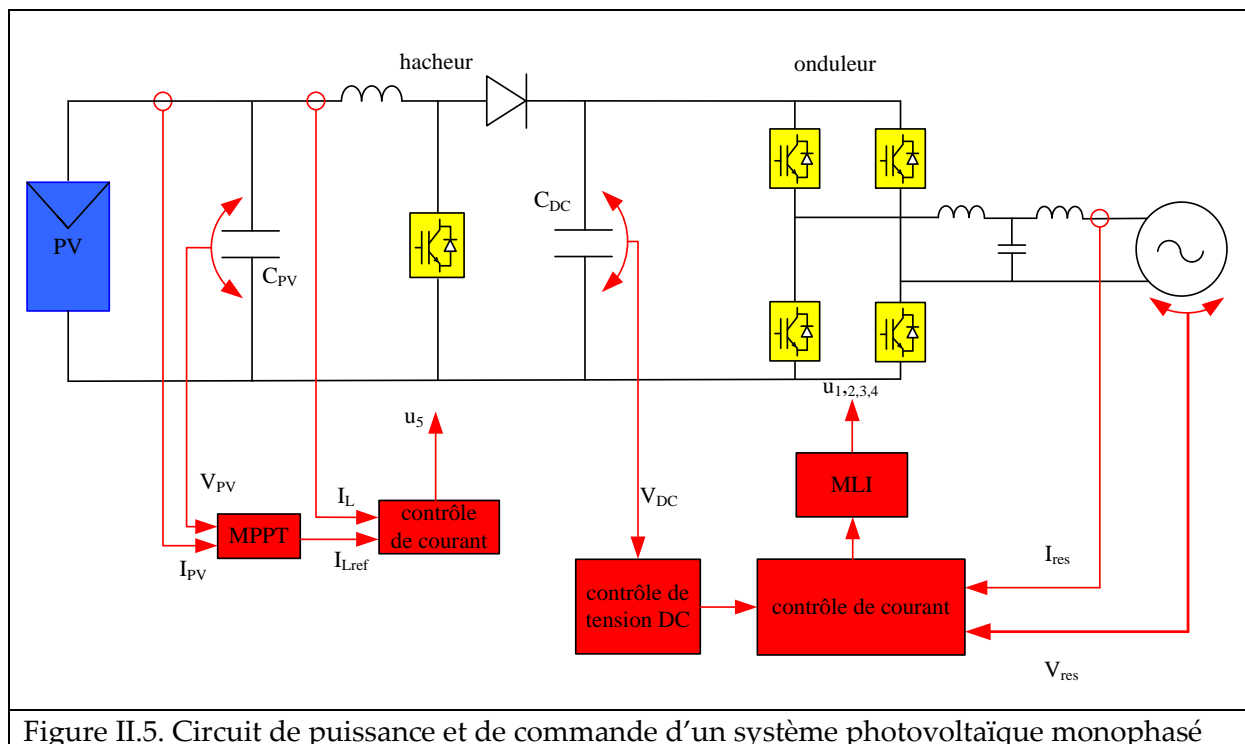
hacheur

onduleur

PV

$C_{PV}$

$C_{DC}$

$u_5$

$u_{1,2,3,4}$

$V_{PV}$

$I_L$

MPPT

contrôle de courant

$I_{PV}$

$I_{Lref}$

$V_{DC}$

MLI

$I_{res}$

contrôle de tension DC

contrôle de courant

$V_{res}$

Figure II.5. Circuit de puissance et de commande d'un système photovoltaïque monophasé